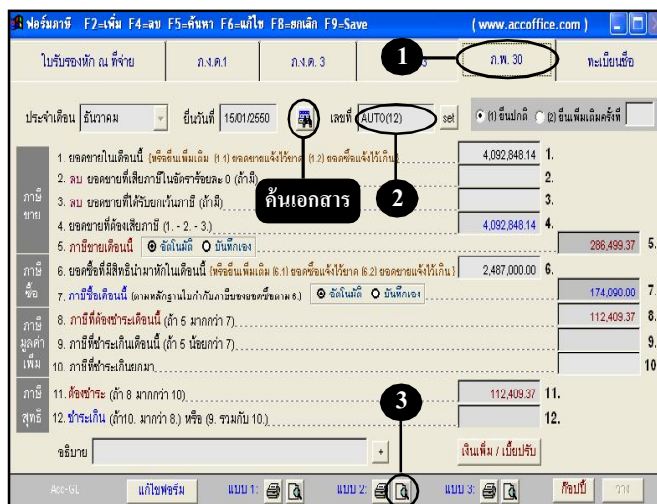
ฟอร์มภาษี F2=เพิ่ม F4=ลบ F5=ค้นหา F6=แก้ไข F8=ยกเลิก F9=Save (www.accoffice.com)

ใบรับรองหัก ณ ที่จ่าย ภ.ง.ด.1 ภ.ง.ด. 3 1 3 ภ.พ. 30 ทะเบียนชื่อ

ประจำเดือน ธันวาคม ยื่นวันที่ 15/01/2550 เลขที่ AUTO(12) set (1) ยื่นปกติ (2) ยื่นเพิ่มเติมครั้งที่

ภาษีขาย

1. ยอดขายในเดือนนี้ (หรือยื่นเพิ่มเติม (1.1) ยอดขายแจ้งไว้ขาด (1.2) ยอดซื้อแจ้งไว้เกิน) 4,092,848.14 1.

2. ลบ ยอดขายที่เสียภาษีในอัตราร้อยละ 0 (ถ้ามี) 2.

3. ลบ ยอดขายที่ได้รับยกเว้นภาษี (ถ้ามี) ค้นเอกสาร 2 3.

4. ยอดขายที่ต้องเสียภาษี (1. - 2. - 3.) 4,092,848.14 4.

5. ภาษีขายเดือนนี้ อัตโนมัติ บันทึกเอง 286,499.37 5.

ภาษีซื้อ

6. ยอดซื้อที่มีสิทธินำมาหักในเดือนนี้ (หรือยื่นเพิ่มเติม (6.1) ยอดซื้อแจ้งไว้ขาด (6.2) ยอดขายแจ้งไว้เกิน) 2,487,000.00 6.

7. ภาษีซื้อเดือนนี้ (ตามหลักฐานใบกำกับภาษีของยอดซื้อตาม 6.) อัตโนมัติ บันทึกเอง 174,090.00 7.

ภาษีมูลค่าเพิ่ม

8. ภาษีที่ต้องชำระเดือนนี้ (ถ้า 5 มากกว่า 7) 112,409.37 8.

9. ภาษีที่ชำระเกินเดือนนี้ (ถ้า 5 น้อยกว่า 7) 9.

10. ภาษีที่ชำระเกินยกมา 10

ภาษีสุทธิ

11. ต้องชำระ (ถ้า 8 มากกว่า 10) 112,409.37 11.

12. ชำระเกิน (ถ้า10. มากกว่า 8.) หรือ (9. รวมกับ 10.) 3 12.

อธิบาย + เงินเพิ่ม / เบี้ยปรับ

Acc-GL แก้ไขฟอร์ม แบบ 1: แบบ 2: แบบ 3: ก็อปปี้ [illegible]